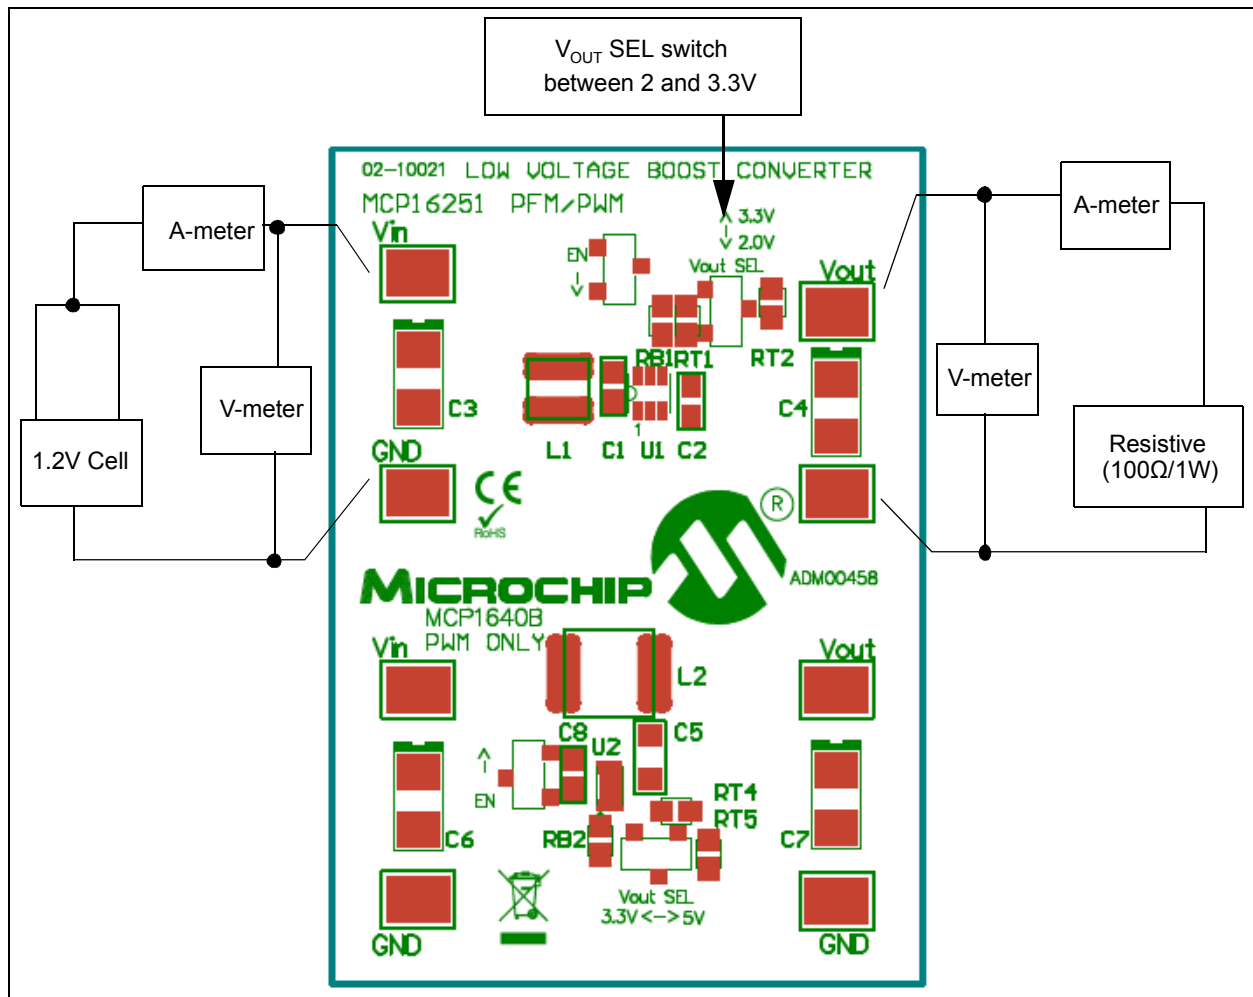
$V_{OUT}$ SEL switch between 2 and 3.3V

02–10021 LOW VOLTAGE BOOST CONVERTER
MCP16251 PFM/PWM

A-meter

Vin

EN

3.3V
2.0V
Vout SEL

Vout

A-meter

V-meter

1.2V Cell

C3

RB1 RT1

RT2

V-meter

C4

L1 C1 U1 C2

GND

Resistive (100Ω/1W)

CE
RoHS

MICROCHIP

ADM00458

MCP1640B
PWM ONLY

Vin

L2

Vout

C8

U2

C5

EN

RT4
RT5

C6

RB2

C7

Vout SEL
3.3V<–>5V

GND

GND